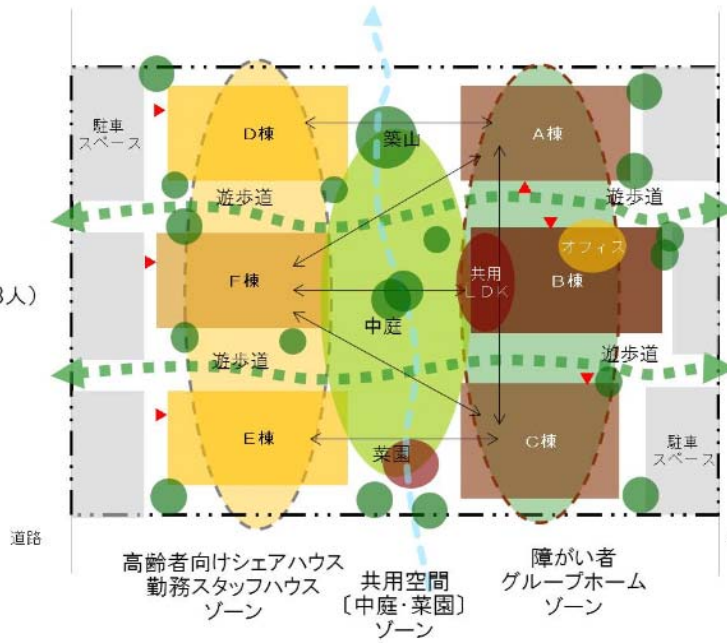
駐車スペース

D棟

築山

A棟

遊歩道

遊歩道

オフィス

3人）

F棟

共用LDK

B棟

中庭

遊歩道

遊歩道

E棟

菜園

C棟

駐車スペース

道路

高齢者向けシェアハウス
勤務スタッフハウス
ゾーン

共用空間
〔中庭・菜園〕
ゾーン

障がい者
グループホーム
ゾーン